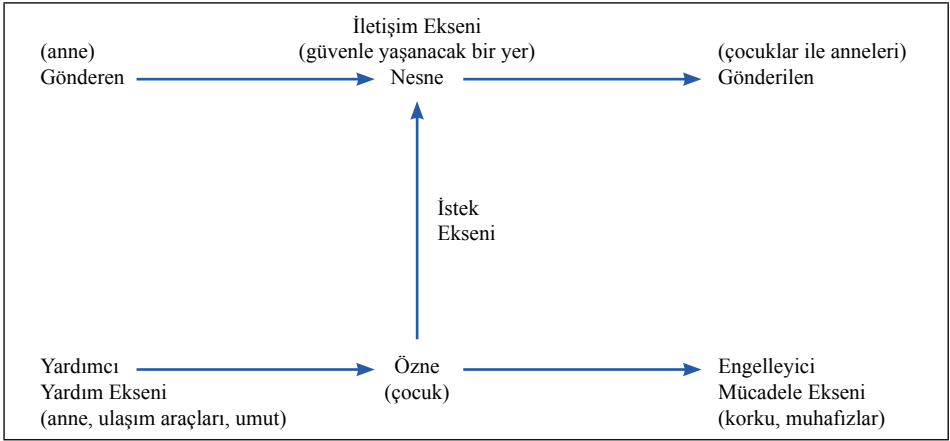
İletişim Ekseni
(güvenle yaşanacak bir yer)

(anne)
Gönderen

Nesne

(çocuklar ile anneleri)
Gönderilen

İstek
Ekseni

Yardımcı
Yardım Ekseni
(anne, ulaşım araçları, umut)

Özne
(çocuk)

Engelleyici
Mücadele Ekseni
(korku, muhafızlar)